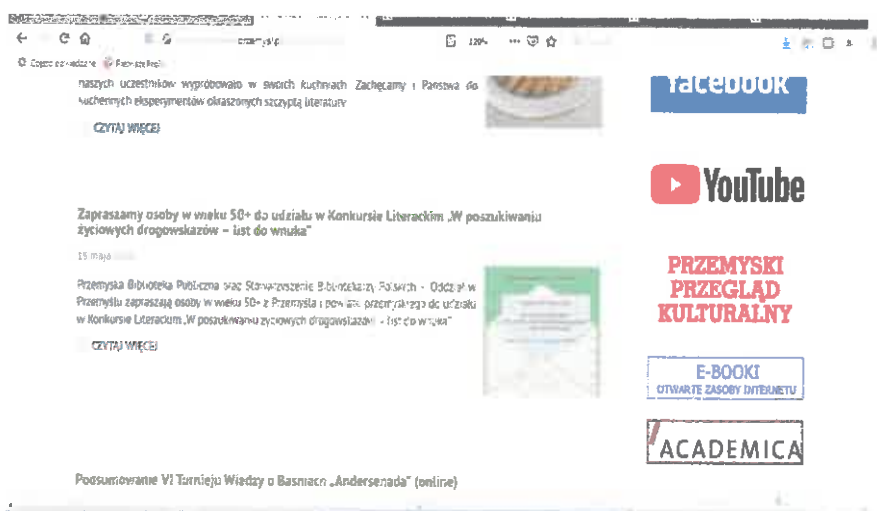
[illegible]

przemysl.pl

120%

Często odwiedzane Pierwsze kroki

naszych uczestników wypróbowało w swoich kuchniach. Zachęcamy i Państwa do kuchennych eksperymentów okraszonych szczyptą literatury

CZYTAJ WIĘCEJ

facebook

YouTube

Zapraszamy osoby w wieku 50+ do udziału w Konkursie Literackim „W poszukiwaniu życiowych drogowskazów – list do wnuka"

15 maja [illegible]

Przemyska Biblioteka Publiczna oraz Stowarzyszenie Bibliotekarzy Polskich – Oddział w Przemyślu zapraszają osoby w wieku 50+ z Przemyśla i powiatu przemyskiego do udziału w Konkursie Literackim „W poszukiwaniu życiowych drogowskazów – list do wnuka"

CZYTAJ WIĘCEJ

PRZEMYSKI PRZEGLĄD KULTURALNY

E-BOOKI
OTWARTE ZASOBY INTERNETU

ACADEMICA

Podsumowanie VI Turnieju Wiedzy o Baśniach „Andersenada" (online)